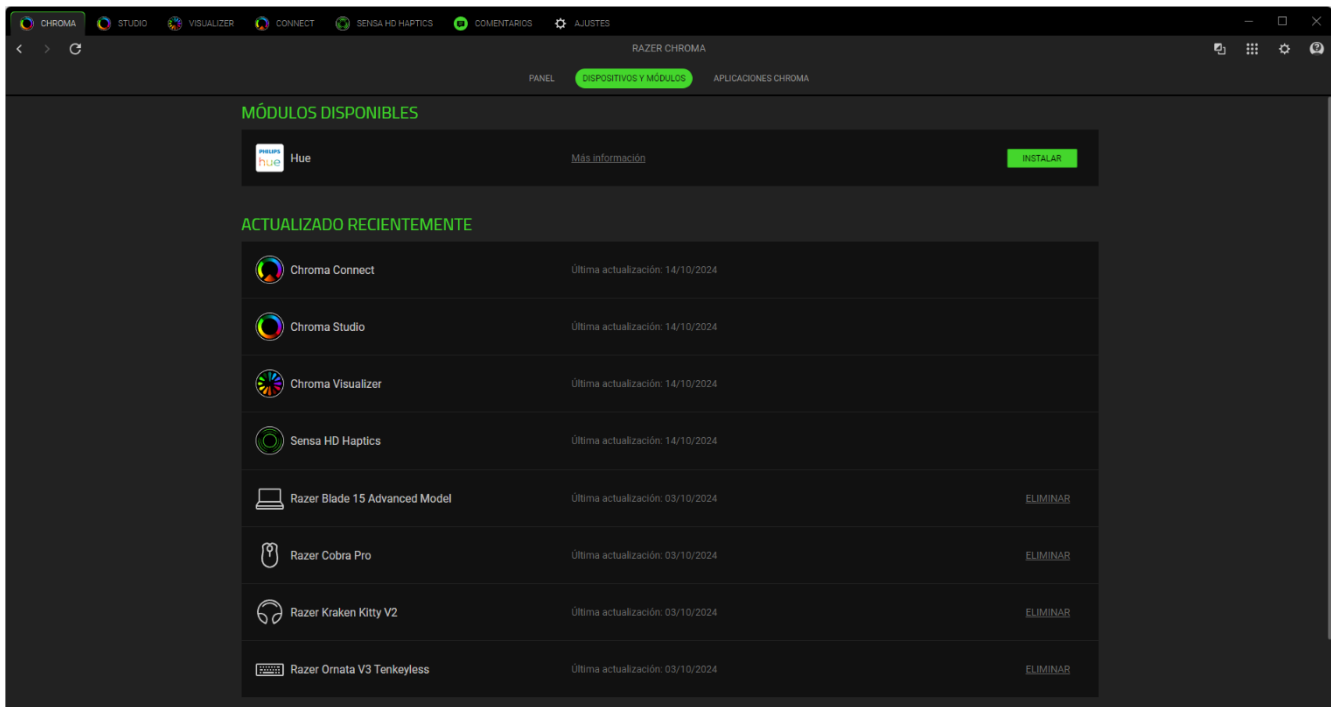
CHROMA STUDIO VISUALIZER CONNECT SENSA HD HAPTICS COMENTARIOS AJUSTES

RAZER CHROMA

PANEL DISPOSITIVOS Y MÓDULOS APLICACIONES CHROMA

MÓDULOS DISPONIBLES

PHILIPS hue Hue Más información INSTALAR

ACTUALIZADO RECIENTEMENTE

Chroma Connect Última actualización: 14/10/2024

Chroma Studio Última actualización: 14/10/2024

Chroma Visualizer Última actualización: 14/10/2024

Sensa HD Haptics Última actualización: 14/10/2024

Razer Blade 15 Advanced Model Última actualización: 03/10/2024 ELIMINAR

Razer Cobra Pro Última actualización: 03/10/2024 ELIMINAR

Razer Kraken Kitty V2 Última actualización: 03/10/2024 ELIMINAR

Razer Ornata V3 Tenkeyless Última actualización: 03/10/2024 ELIMINAR